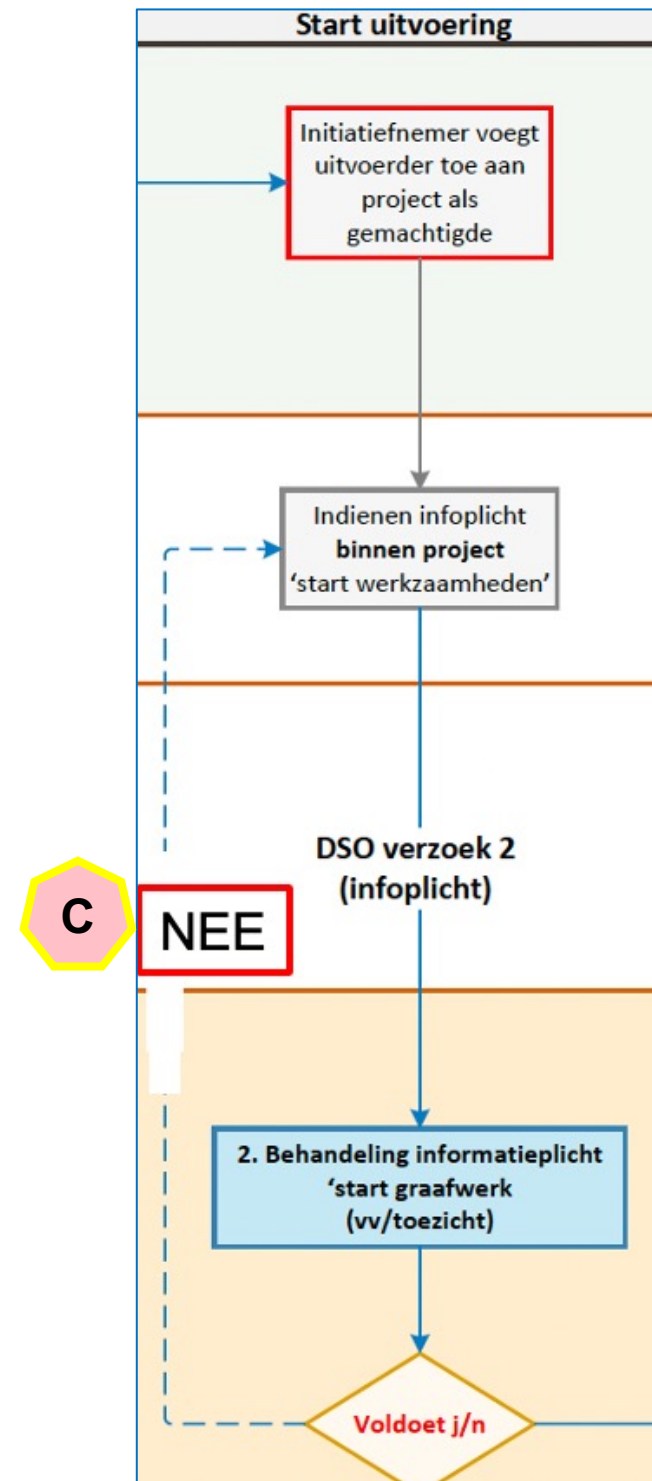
Start uitvoering

Initiatiefnemer voegt uitvoerder toe aan project als gemachtigde

Indienen infoplicht **binnen project** ‘start werkzaamheden’

DSO verzoek 2 (infoplicht)

C

NEE

2. Behandeling informatieplicht ‘start graafwerk (vv/toezicht)

Voldoet j/n